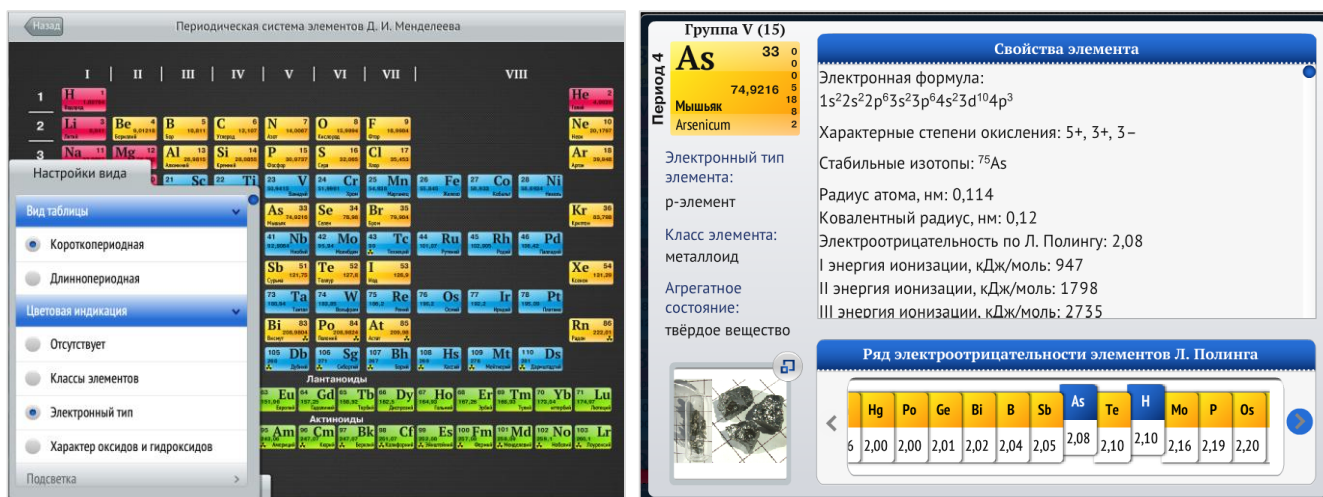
Назад
Периодическая система элементов Д. И. Менделеева

I II III IV V VI VII VIII

1 H He
2 Li Be B C N O F Ne
3 Na Mg Al Si P S Cl Ar

Настройки вида

Вид таблицы
Короткопериодная
Длиннопериодная
Цветовая индикация
Отсутствует
Классы элементов
Электронный тип
Характер оксидов и гидроксидов
Подсветка

Sc Ti Cr Mn Fe Co Ni As Se Br Kr Nb Mo Tc Ru Rh Pd Sb Te I Xe Ta W Re Os Ir Pt Bi Po At Rn Db Sg Bh Hs Mt Ds
Лантаноиды
Eu Gd Tb Dy Ho Er Tm Yb Lu
Актиноиды
Am Cm Bk Cf Es Fm Md No Lr

Группа V (15)
Период 4
As 33
0 0 0 5 18 8 2
74,9216
Мышьяк
Arsenicum

Электронный тип элемента:
p-элемент
Класс элемента:
металлоид
Агрегатное состояние:
твёрдое вещество

Свойства элемента
Электронная формула:
1s$^2$2s$^2$2p$^6$3s$^2$3p$^6$4s$^2$3d$^{10}$4p$^3$
Характерные степени окисления: 5+, 3+, 3−
Стабильные изотопы: $^{75}$As
Радиус атома, нм: 0,114
Ковалентный радиус, нм: 0,12
Электроотрицательность по Л. Полингу: 2,08
I энергия ионизации, кДж/моль: 947
II энергия ионизации, кДж/моль: 1798
III энергия ионизации, кДж/моль: 2735

Ряд электроотрицательности элементов Л. Полинга
| | Hg | Po | Ge | Bi | B | Sb | As | Te | H | Mo | P | Os |
|---|---|---|---|---|---|---|---|---|---|---|---|---|
| 6 | 2,00 | 2,00 | 2,01 | 2,02 | 2,04 | 2,05 | 2,08 | 2,10 | 2,10 | 2,16 | 2,19 | 2,20 |